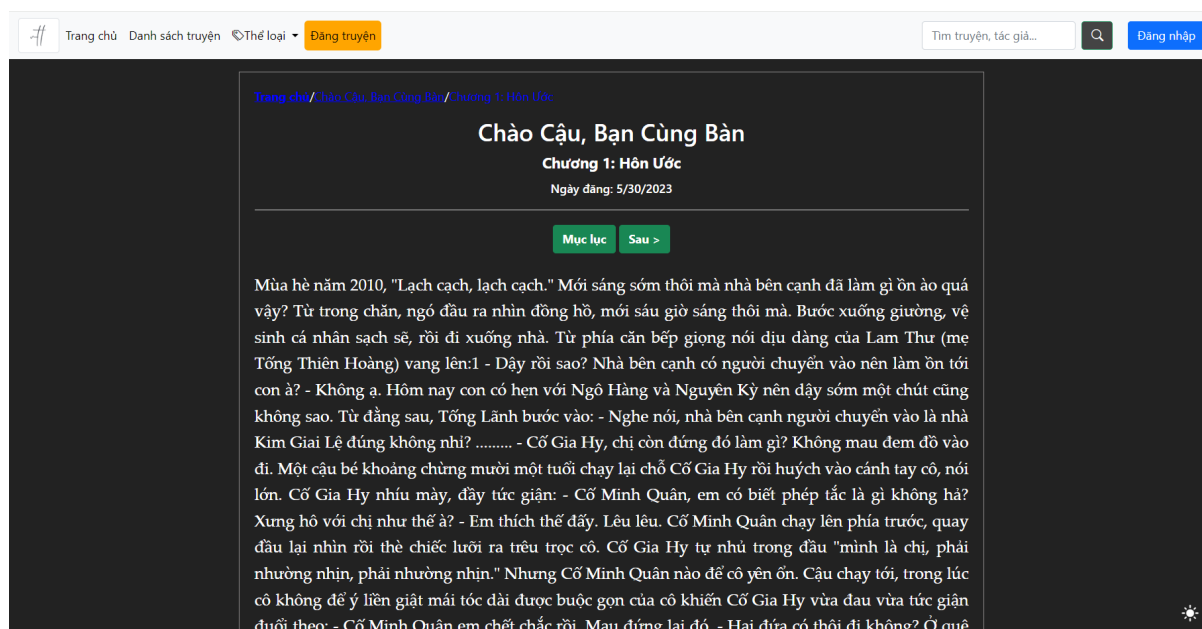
Trang chủ Danh sách truyện Thể loại Đăng truyện

Tìm truyện, tác giả...

Đăng nhập

Trang chủ/Chào Cậu, Bạn Cùng Bàn/Chương 1: Hôn Ước

Chào Cậu, Bạn Cùng Bàn

Chương 1: Hôn Ước

Ngày đăng: 5/30/2023

Mục lục Sau >

Mùa hè năm 2010, "Lạch cạch, lạch cạch." Mới sáng sớm thôi mà nhà bên cạnh đã làm gì ồn ào quá vậy? Từ trong chăn, ngó đầu ra nhìn đồng hồ, mới sáu giờ sáng thôi mà. Bước xuống giường, vệ sinh cá nhân sạch sẽ, rồi đi xuống nhà. Từ phía căn bếp giọng nói dịu dàng của Lam Thư (mẹ Tống Thiên Hoàng) vang lên:1 - Dậy rồi sao? Nhà bên cạnh có người chuyển vào nên làm ồn tới con à? - Không ạ. Hôm nay con có hẹn với Ngô Hàng và Nguyên Kỳ nên dậy sớm một chút cũng không sao. Từ đằng sau, Tống Lãnh bước vào: - Nghe nói, nhà bên cạnh người chuyển vào là nhà Kim Giai Lệ đúng không nhỉ? ......... - Cố Gia Hy, chị còn đứng đó làm gì? Không mau đem đồ vào đi. Một cậu bé khoảng chừng mười một tuổi chạy lại chỗ Cố Gia Hy rồi huých vào cánh tay cô, nói lớn. Cố Gia Hy nhíu mày, đầy tức giận: - Cố Minh Quân, em có biết phép tắc là gì không hả? Xưng hô với chị như thế à? - Em thích thế đấy. Lêu lêu. Cố Minh Quân chạy lên phía trước, quay đầu lại nhìn rồi thè chiếc lưỡi ra trêu trọc cô. Cố Gia Hy tự nhủ trong đầu "mình là chị, phải nhường nhịn, phải nhường nhịn." Nhưng Cố Minh Quân nào để cô yên ổn. Cậu chạy tới, trong lúc cô không để ý liền giật mái tóc dài được buộc gọn của cô khiến Cố Gia Hy vừa đau vừa tức giận đuổi theo: - Cố Minh Quân em chết chắc rồi. Mau đứng lại đó. - Hai đứa có thôi đi không? Ở quê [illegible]